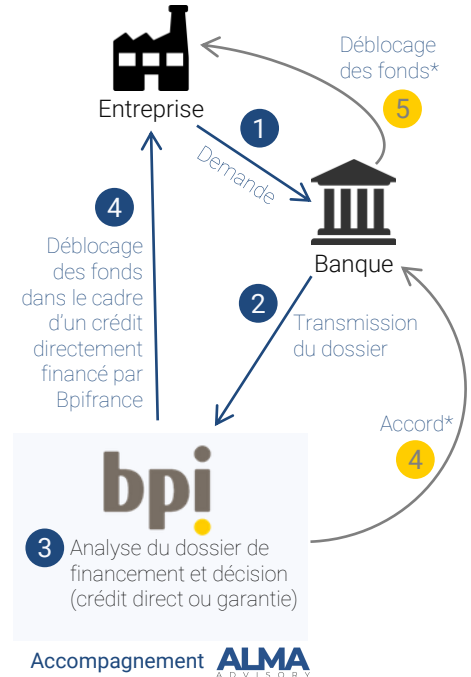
Entreprise

Déblocage des fonds*

5

1

Demande

Banque

4

Déblocage des fonds dans le cadre d'un crédit directement financé par Bpifrance

2

Transmission du dossier

Accord*

4

bpi

3 Analyse du dossier de financement et décision (crédit direct ou garantie)

Accompagnement ALMA ADVISORY